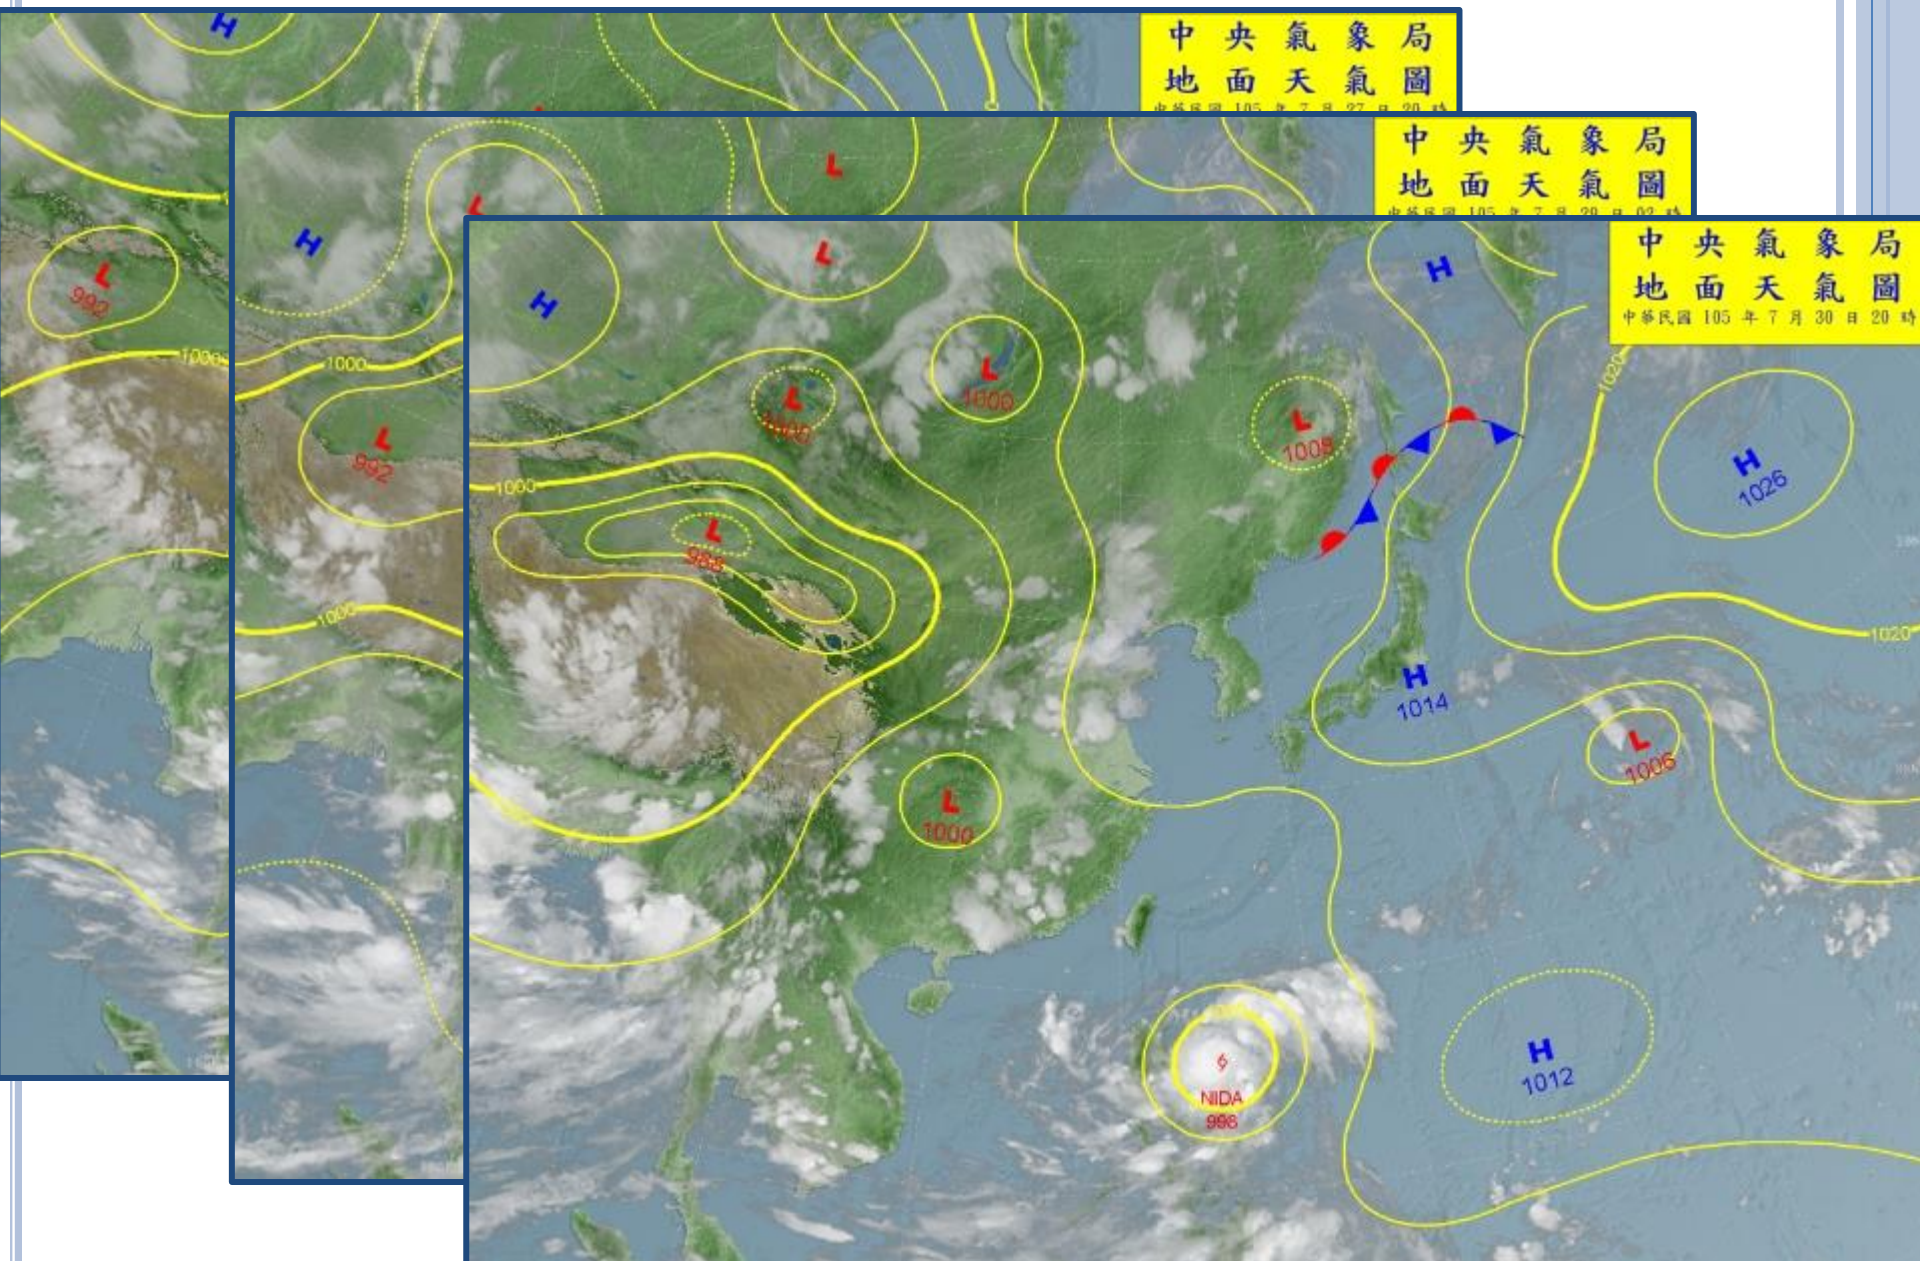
中 央 氣 象 局
地 面 天 氣 圖
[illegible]

H
L
992
1000
1000

中 央 氣 象 局
地 面 天 氣 圖
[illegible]

H
L
L
L
992
1000
1000

中 央 氣 象 局
地 面 天 氣 圖
中華民國 105 年 7 月 30 日 20 時

H
L
L
1000
L
1000
1000
L
988
L
1000
L
1008
H
H
1026
1020
1020
H
1014
L
1006
NIDA
996
H
1012